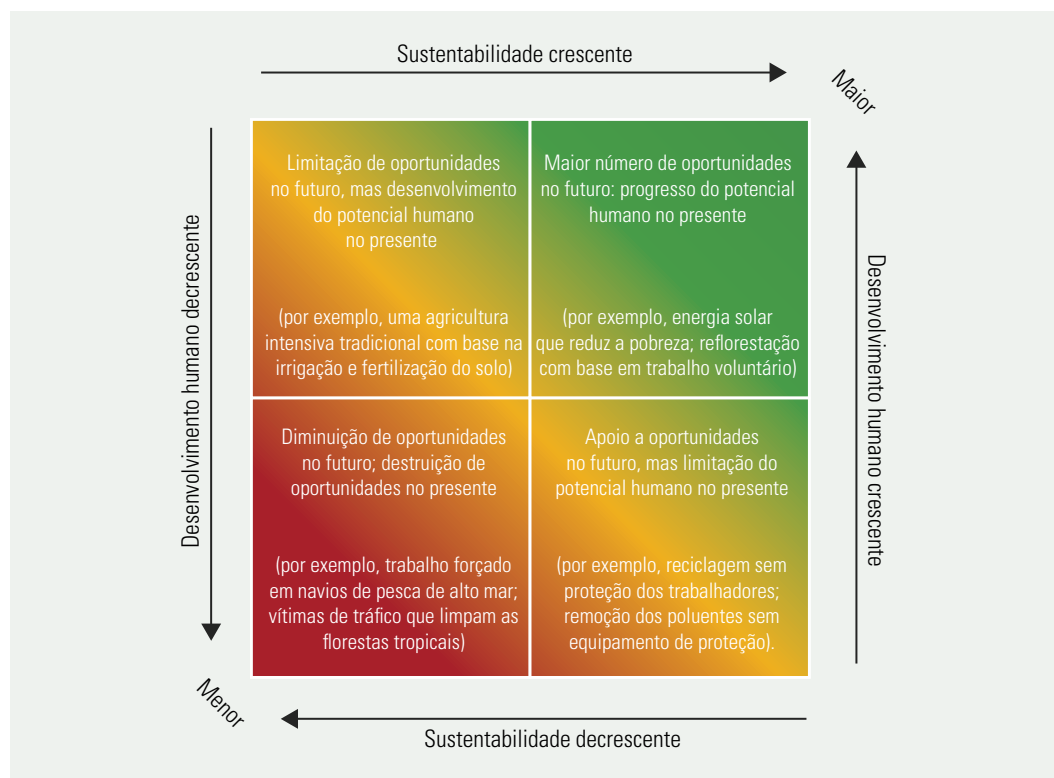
Sustentabilidade crescente

Maior

Desenvolvimento humano decrescente

Limitação de oportunidades no futuro, mas desenvolvimento do potencial humano no presente

(por exemplo, uma agricultura intensiva tradicional com base na irrigação e fertilização do solo)

Maior número de oportunidades no futuro: progresso do potencial humano no presente

(por exemplo, energia solar que reduz a pobreza; reflorestação com base em trabalho voluntário)

Desenvolvimento humano crescente

Diminuição de oportunidades no futuro; destruição de oportunidades no presente

(por exemplo, trabalho forçado em navios de pesca de alto mar; vítimas de tráfico que limpam as florestas tropicais)

Apoio a oportunidades no futuro, mas limitação do potencial humano no presente

(por exemplo, reciclagem sem proteção dos trabalhadores; remoção dos poluentes sem equipamento de proteção).

Menor

Sustentabilidade decrescente